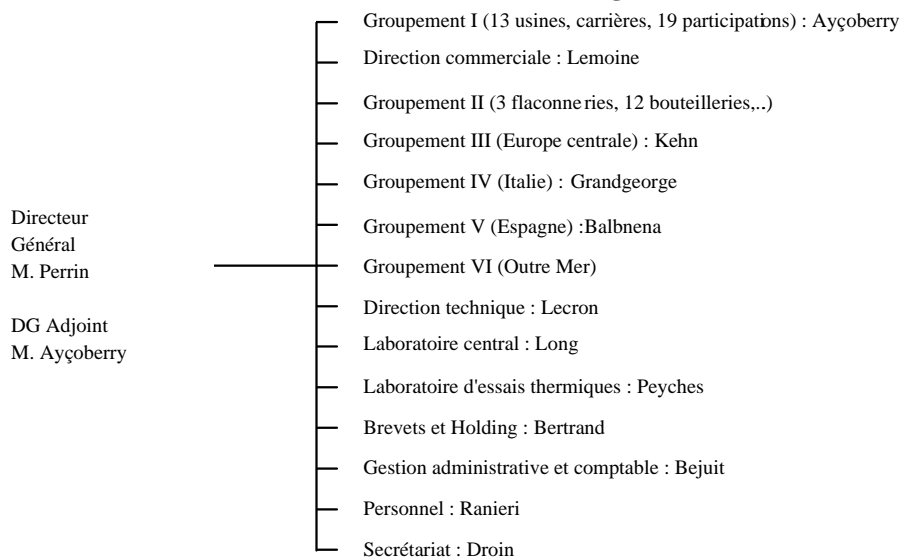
Directeur Général
M. Perrin

DG Adjoint
M. Ayçoberry

Groupement I (13 usines, carrières, 19 participations) : Ayçoberry
Direction commerciale : Lemoine
Groupement II (3 flaconneries, 12 bouteilleries,..)
Groupement III (Europe centrale) : Kehn
Groupement IV (Italie) : Grandgeorge
Groupement V (Espagne) :Balbnena
Groupement VI (Outre Mer)
Direction technique : Lecron
Laboratoire central : Long
Laboratoire d'essais thermiques : Peyches
Brevets et Holding : Bertrand
Gestion administrative et comptable : Bejuit
Personnel : Ranieri
Secrétariat : Droin